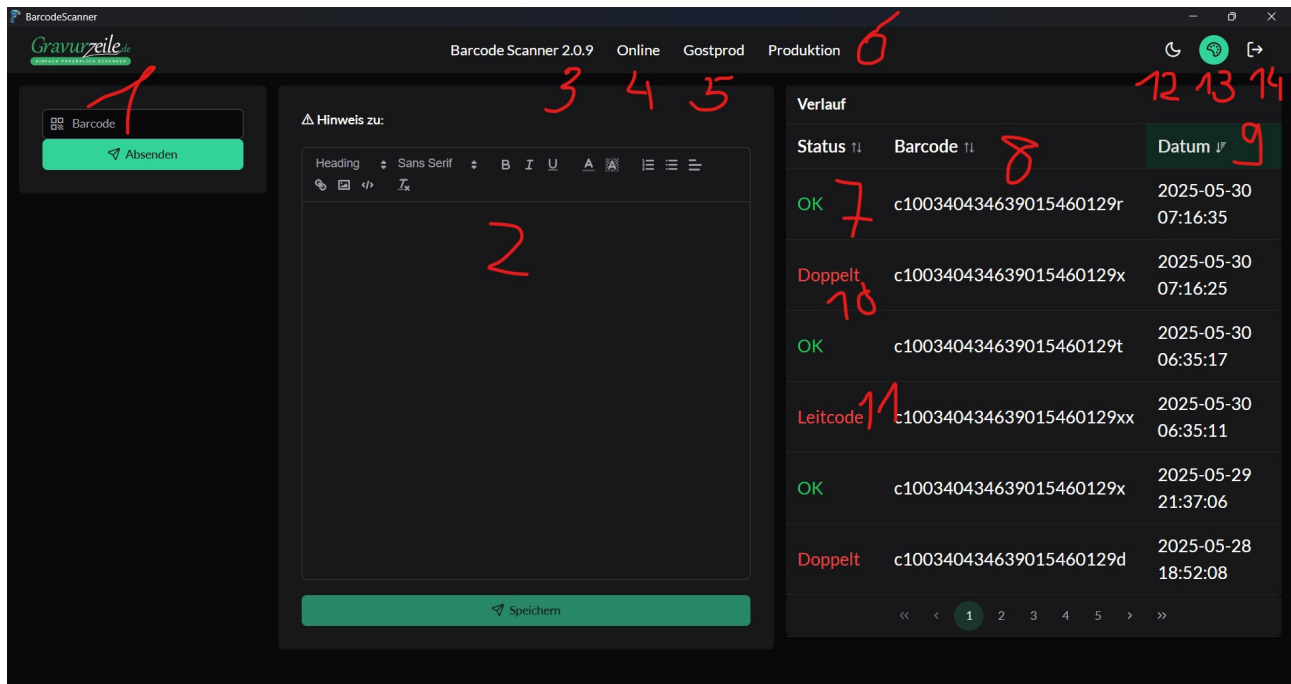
BarcodeScanner

Gravurzeile.de
EINFACH PERSÖNLICH SCHENKEN

Barcode Scanner 2.0.9 Online Gostprod Produktion

1 2 3 4 5 6 7 8 9 10 11 12 13 14

Barcode
Absenden

⚠ Hinweis zu:

Heading Sans Serif B I U A

Speichern

Verlauf

| Status | Barcode | Datum |
|---|---|---|
| OK | c10034043463901546O129r | 2025-05-30 07:16:35 |
| Doppelt | c10034043463901546O129x | 2025-05-30 07:16:25 |
| OK | c10034043463901546O129t | 2025-05-30 06:35:17 |
| Leitcode | c10034043463901546O129xx | 2025-05-30 06:35:11 |
| OK | c10034043463901546O129x | 2025-05-29 21:37:06 |
| Doppelt | c10034043463901546O129d | 2025-05-28 18:52:08 |

« ‹ 1 2 3 4 5 › »